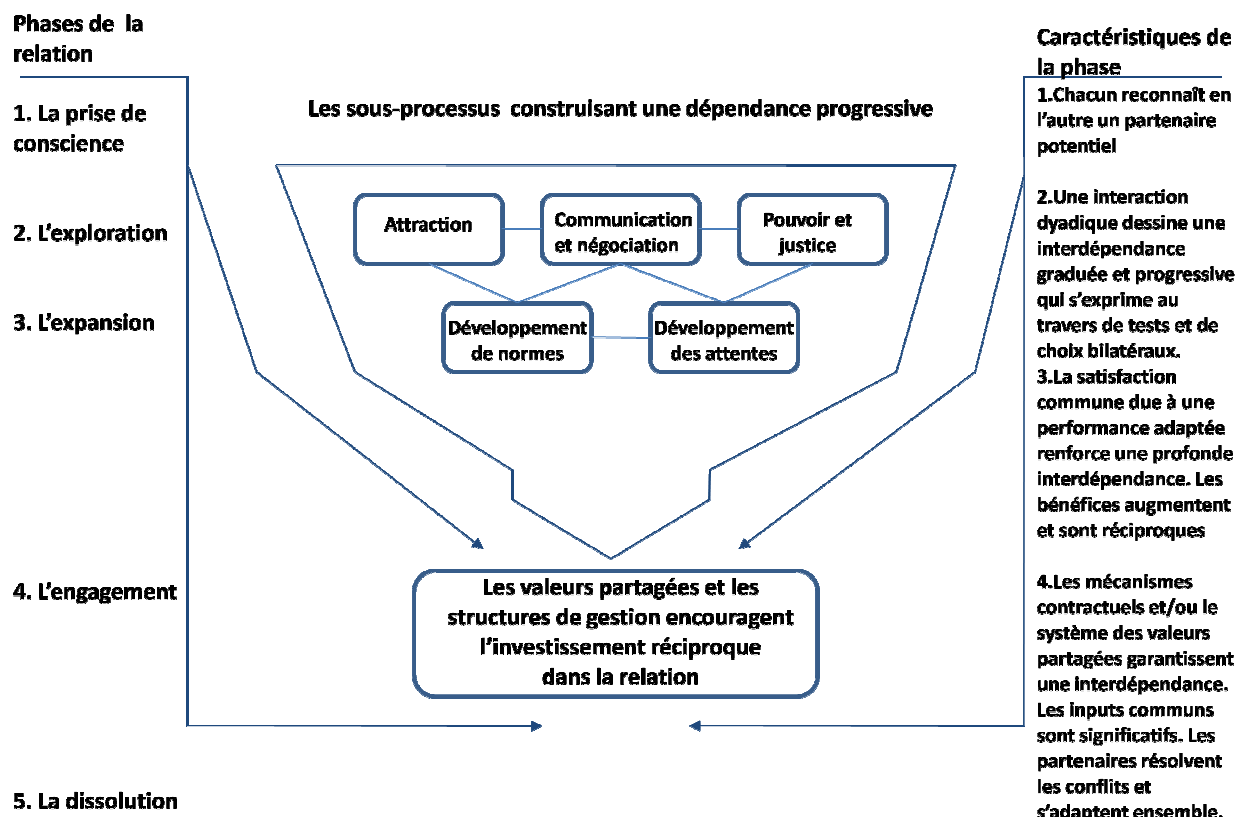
Phases de la relation

1. La prise de conscience

2. L'exploration

3. L'expansion

4. L'engagement

5. La dissolution

Les sous-processus construisant une dépendance progressive

Attraction

Communication et négociation

Pouvoir et justice

Développement de normes

Développement des attentes

Les valeurs partagées et les structures de gestion encouragent l'investissement réciproque dans la relation

Caractéristiques de la phase

1.Chacun reconnaît en l'autre un partenaire potentiel

2.Une interaction dyadique dessine une interdépendance graduée et progressive qui s'exprime au travers de tests et de choix bilatéraux.

3.La satisfaction commune due à une performance adaptée renforce une profonde interdépendance. Les bénéfices augmentent et sont réciproques

4.Les mécanismes contractuels et/ou le système des valeurs partagées garantissent une interdépendance. Les inputs communs sont significatifs. Les partenaires résolvent les conflits et s'adaptent ensemble.